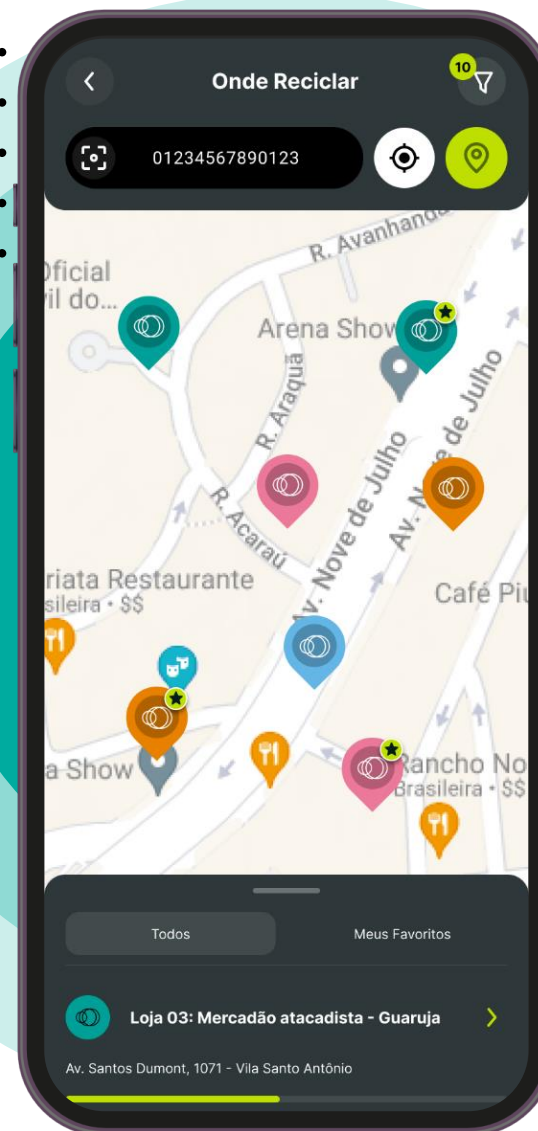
Onde Reciclar

10

01234567890123

R. Avanhandava

Oficial
il do...

Arena Show

R. Araquá

R. Acaraú

Av. Nove de Julho

Av. Nove de Julho

riata Restaurante
sileira · $$

Café Piu

a Show

Rancho No
Brasileira · $$

Todos

Meus Favoritos

Loja 03: Mercadão atacadista - Guaruja

Av. Santos Dumont, 1071 - Vila Santo Antônio